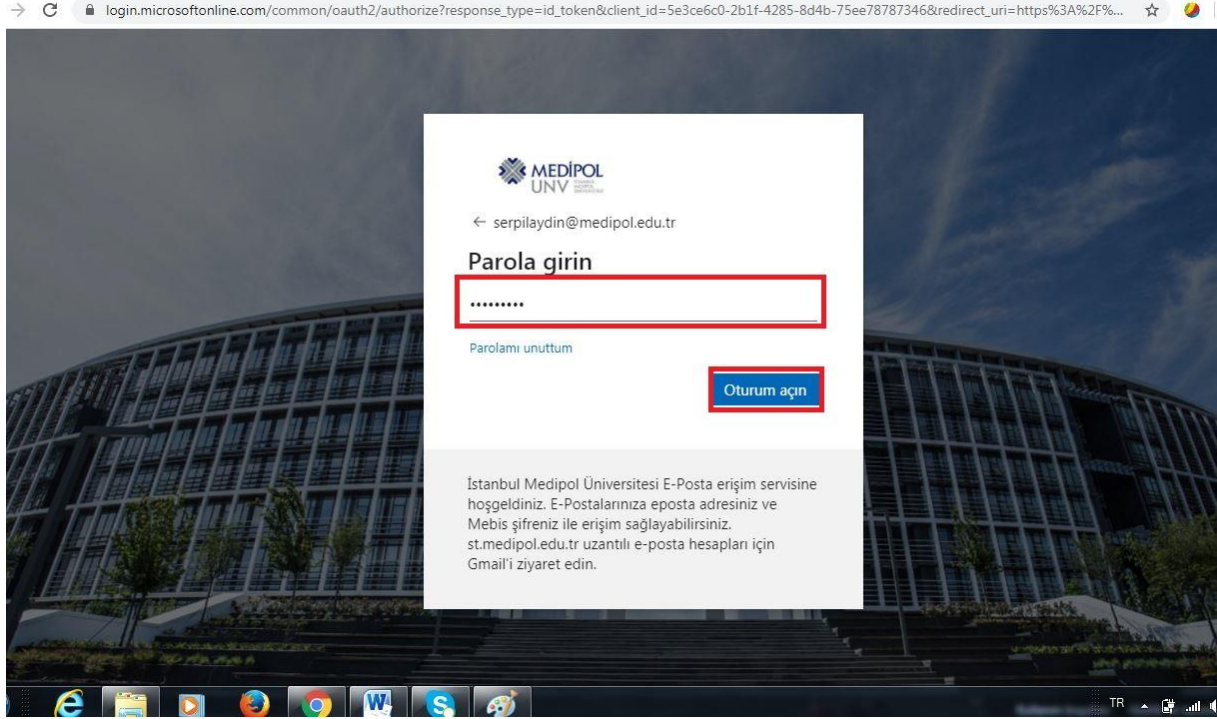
login.microsoftonline.com/common/oauth2/authorize?response_type=id_token&client_id=5e3ce6c0-2b1f-4285-8d4b-75ee78787346&redirect_uri=https%3A%2F%...

MEDİPOL UNV

← serpilaydin@medipol.edu.tr

Parola girin

•••••••••

Parolamı unuttum

Oturum açın

İstanbul Medipol Üniversitesi E-Posta erişim servisine hoşgeldiniz. E-Postalarınıza eposta adresiniz ve Mebis şifreniz ile erişim sağlayabilirsiniz. st.medipol.edu.tr uzantılı e-posta hesapları için Gmail'i ziyaret edin.

TR